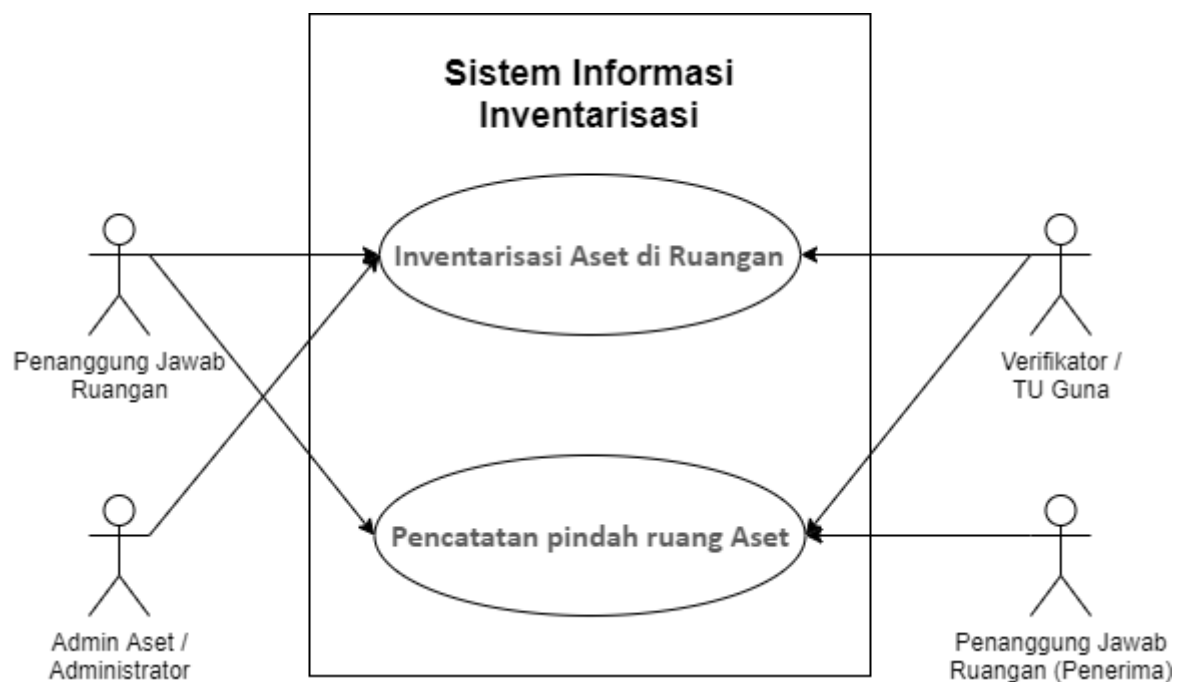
Sistem Informasi Inventarisasi

Penanggung Jawab Ruangan

Inventarisasi Aset di Ruangan

Verifikator / TU Guna

Admin Aset / Administrator

Pencatatan pindah ruang Aset

Penanggung Jawab Ruangan (Penerima)